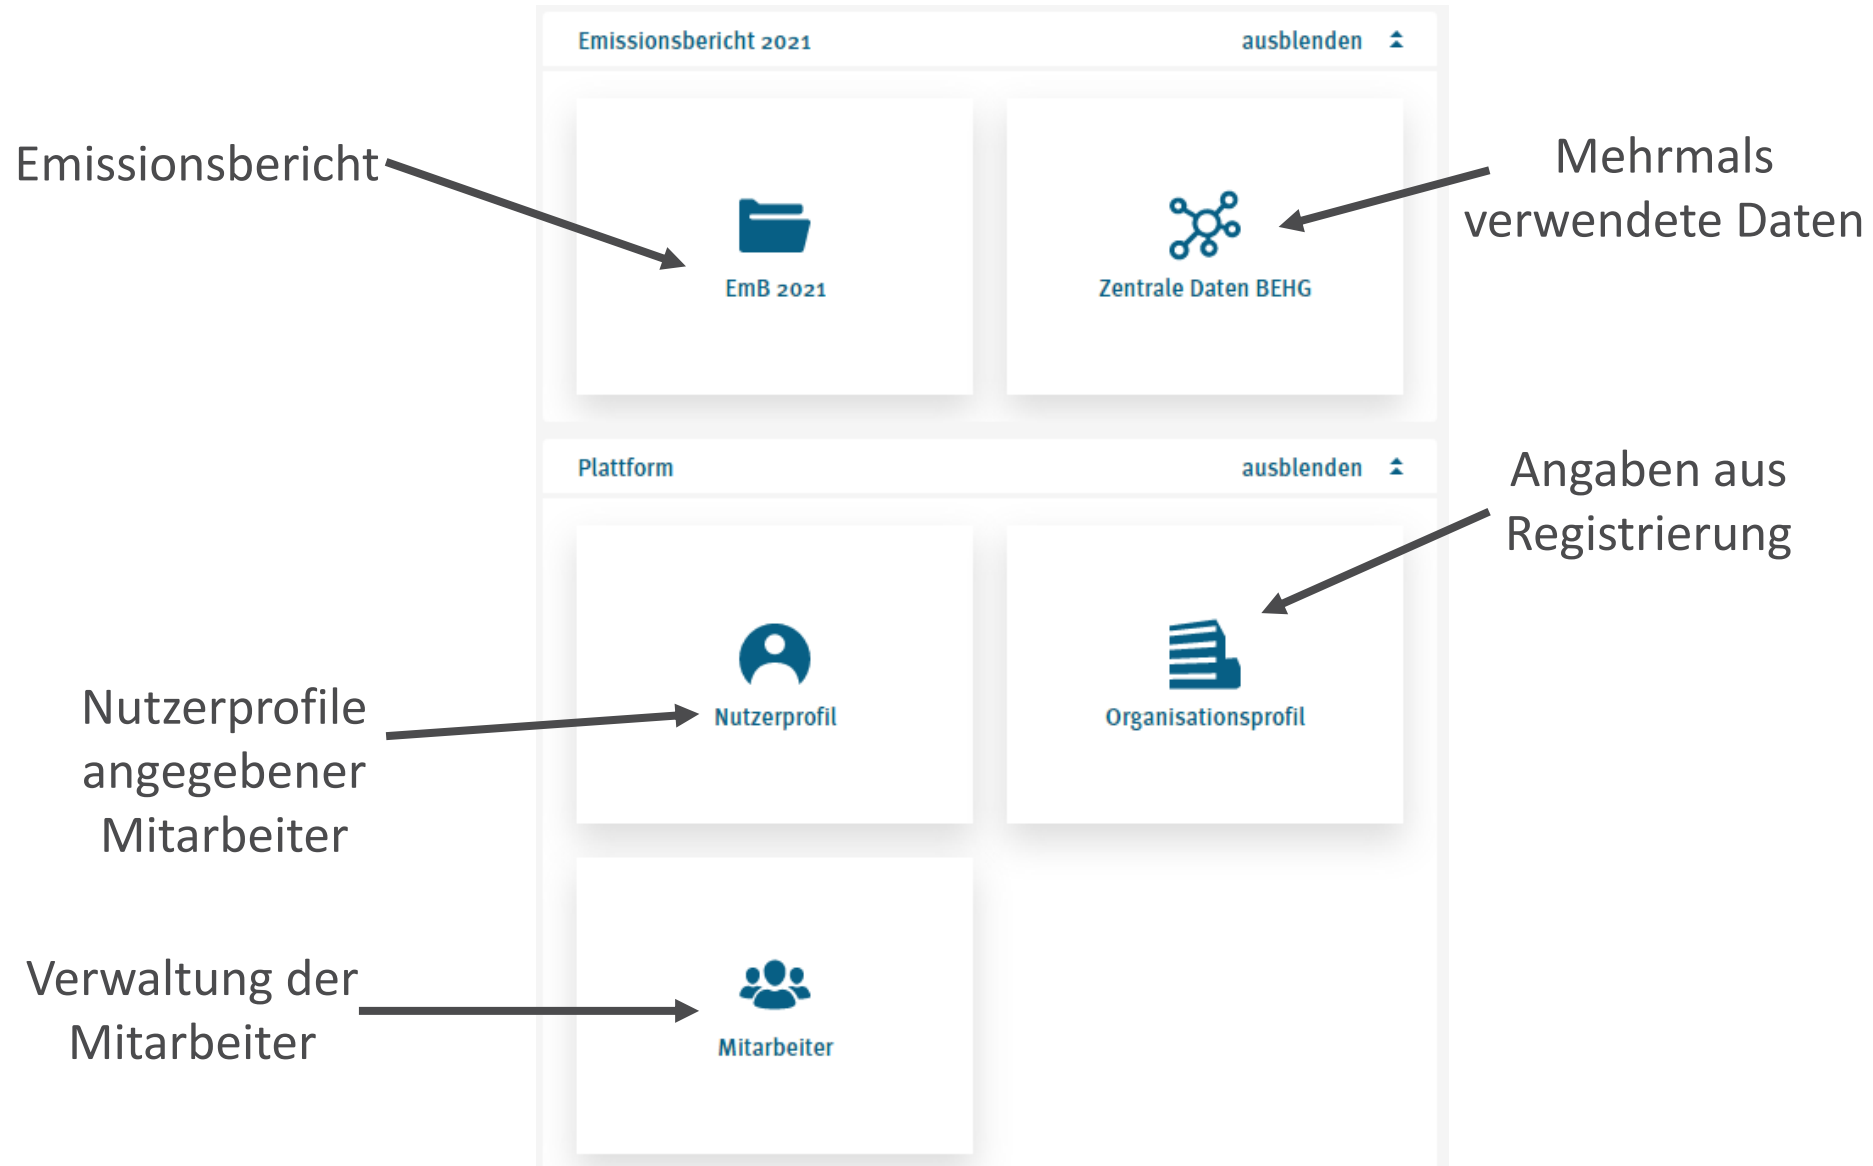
Emissionsbericht 2021
ausblenden

Emissionsbericht

EmB 2021

Zentrale Daten BEHG

Mehrmals verwendete Daten

Plattform
ausblenden

Angaben aus Registrierung

Nutzerprofil

Organisationsprofil

Nutzerprofile angegebener Mitarbeiter

Verwaltung der Mitarbeiter

Mitarbeiter